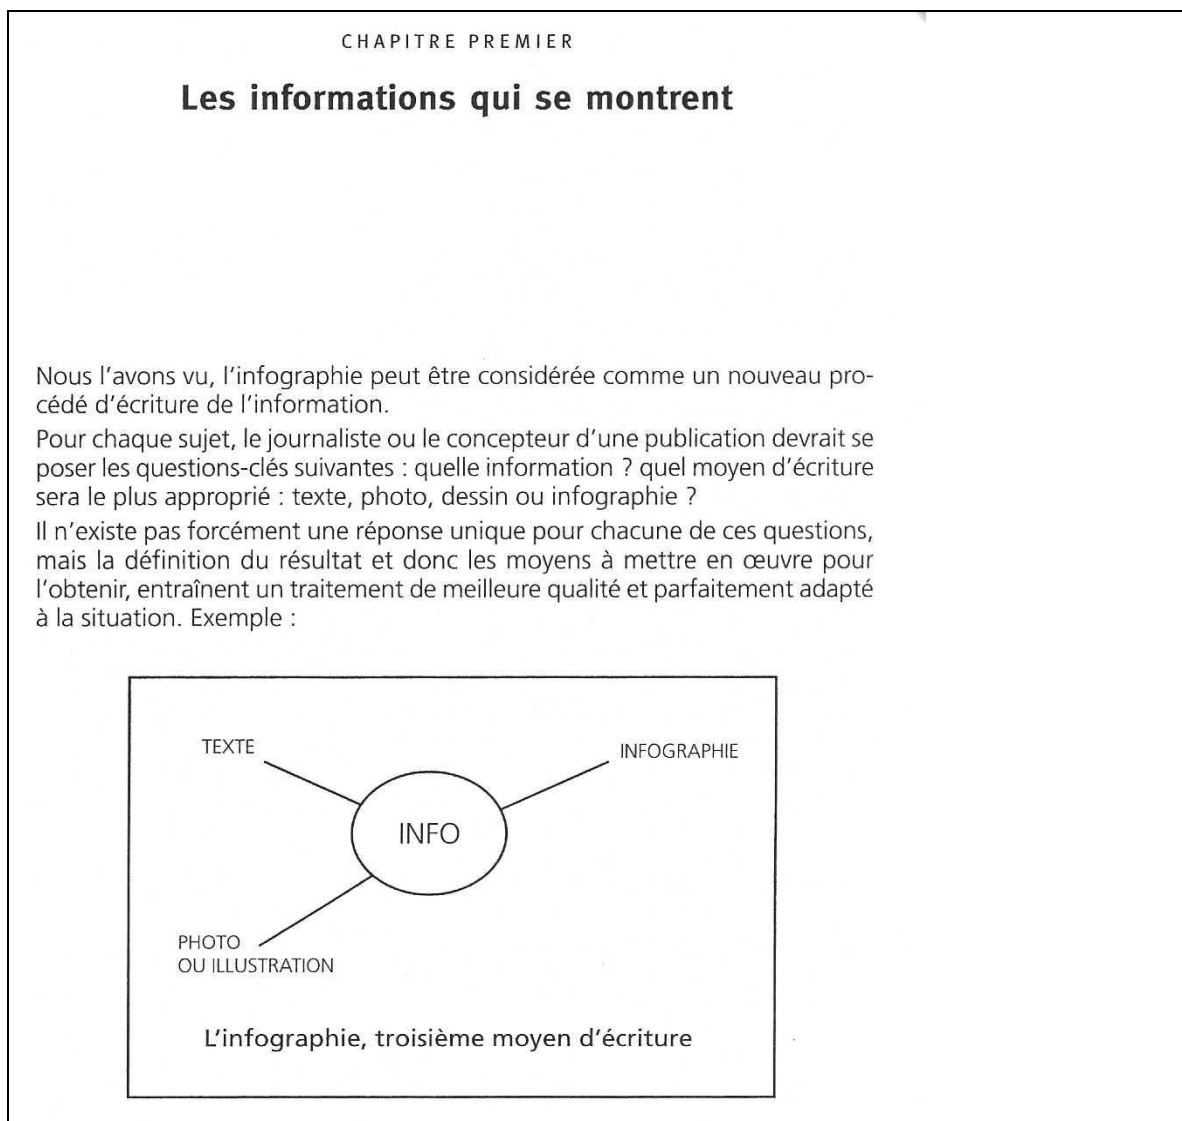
CHAPITRE PREMIER

Les informations qui se montrent

Nous l'avons vu, l'infographie peut être considérée comme un nouveau procédé d'écriture de l'information.

Pour chaque sujet, le journaliste ou le concepteur d'une publication devrait se poser les questions-clés suivantes : quelle information ? quel moyen d'écriture sera le plus approprié : texte, photo, dessin ou infographie ?

Il n'existe pas forcément une réponse unique pour chacune de ces questions, mais la définition du résultat et donc les moyens à mettre en œuvre pour l'obtenir, entraînent un traitement de meilleure qualité et parfaitement adapté à la situation. Exemple :

TEXTE

INFOGRAPHIE

INFO

PHOTO
OU ILLUSTRATION

L'infographie, troisième moyen d'écriture